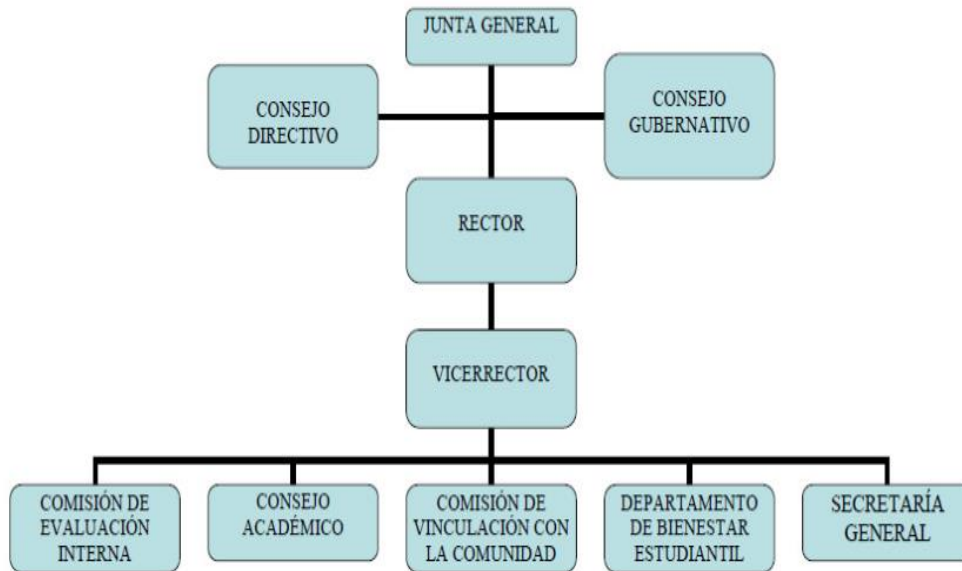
JUNTA GENERAL

CONSEJO DIRECTIVO

CONSEJO GUBERNATIVO

RECTOR

VICERRECTOR

COMISIÓN DE EVALUACIÓN INTERNA

CONSEJO ACADÉMICO

COMISIÓN DE VINCULACIÓN CON LA COMUNIDAD

DEPARTAMENTO DE BIENESTAR ESTUDIANTIL

SECRETARÍA GENERAL